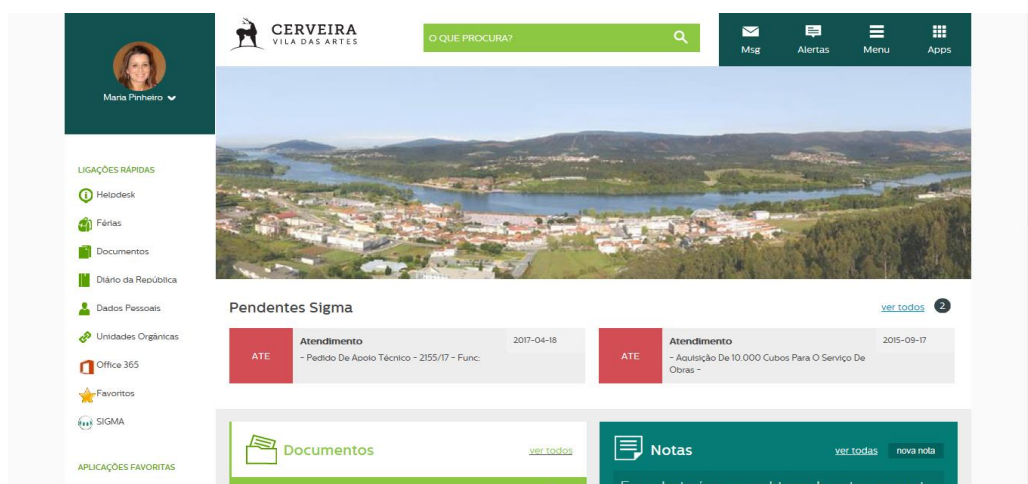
Maria Pinheiro

LIGAÇÕES RÁPIDAS

Helpdesk

Férias

Documentos

Diário da República

Dados Pessoais

Unidades Orgânicas

Office 365

Favoritos

SIGMA

APLICAÇÕES FAVORITAS

CERVEIRA
VILA DAS ARTES

O QUE PROCURA?

Msg
Alertas
Menu
Apps

Pendentes Sigma

ver todos 2

ATE
Atendimento
2017-04-18
- Pedido De Apoio Técnico - 2155/17 - Func:

ATE
Atendimento
2015-09-17
- Aquisição De 10.000 Cubos Para O Serviço De Obras -

Documentos
ver todos

Notas
ver todas
nova nota

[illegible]